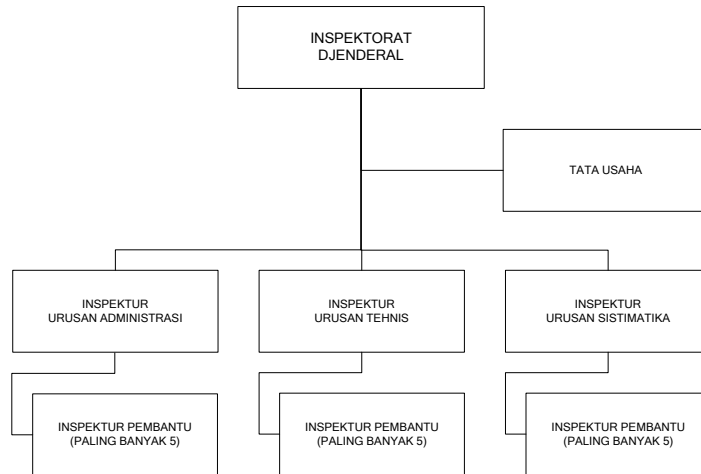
INSPEKTORAT
DJENDERAL

TATA USAHA

INSPEKTUR
URUSAN ADMINISTRASI

INSPEKTUR
URUSAN TEHNIS

INSPEKTUR
URUSAN SISTIMATIKA

INSPEKTUR PEMBANTU
(PALING BANYAK 5)

INSPEKTUR PEMBANTU
(PALING BANYAK 5)

INSPEKTUR PEMBANTU
(PALING BANYAK 5)